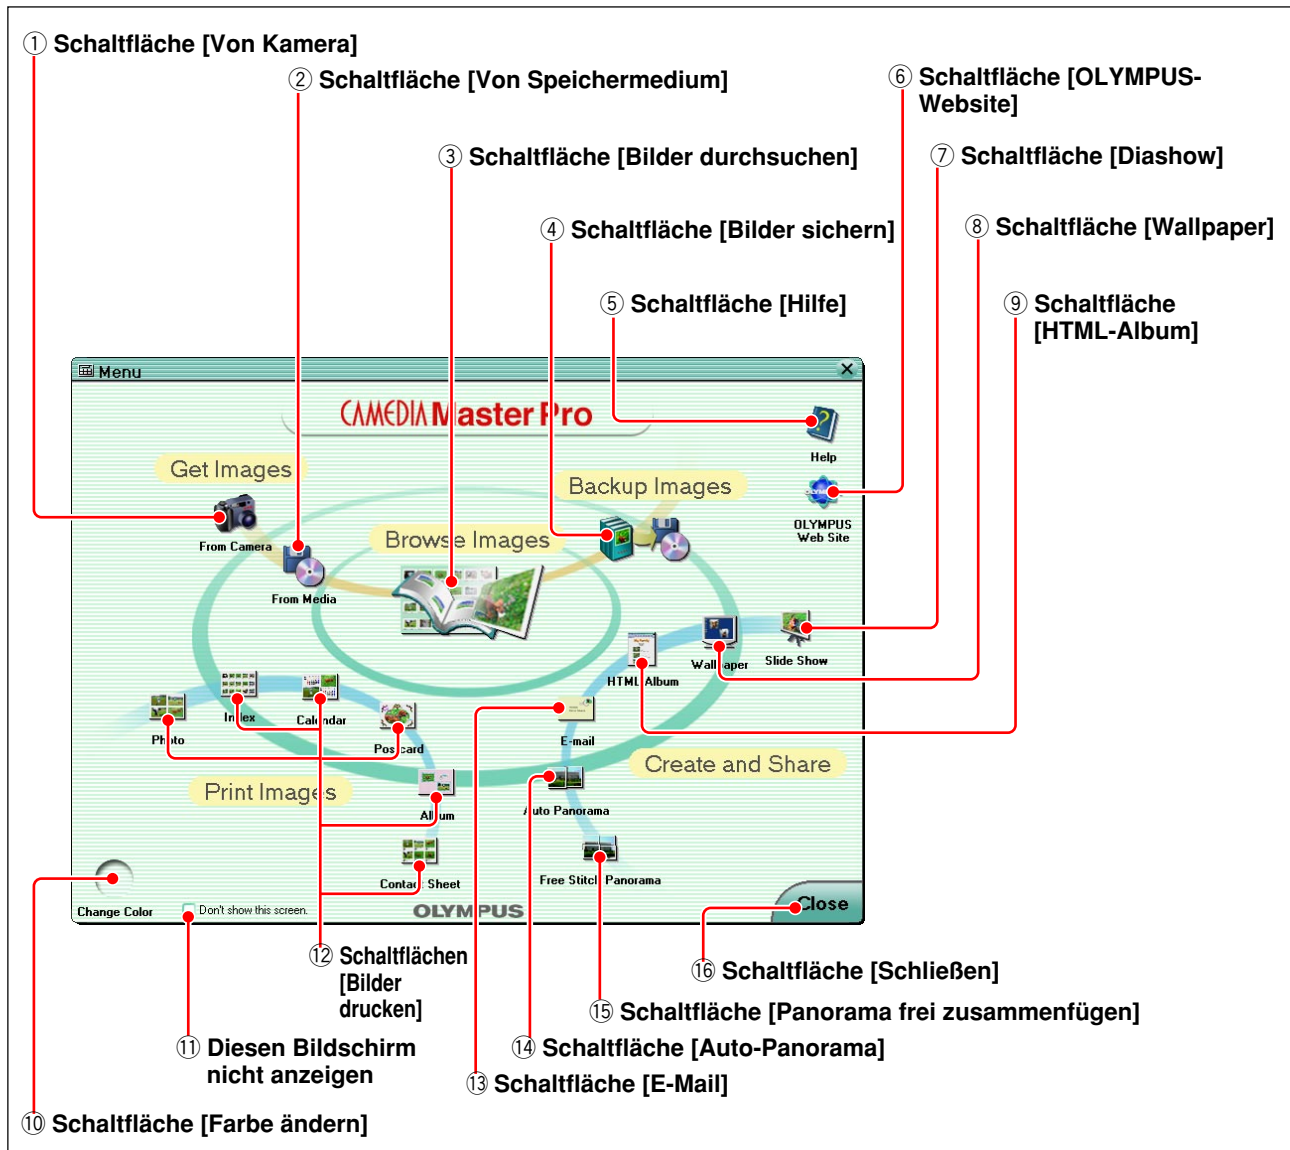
① Schaltfläche [Von Kamera]

② Schaltfläche [Von Speichermedium]

⑥ Schaltfläche [OLYMPUS-Website]

③ Schaltfläche [Bilder durchsuchen]

⑦ Schaltfläche [Diashow]

④ Schaltfläche [Bilder sichern]

⑧ Schaltfläche [Wallpaper]

⑤ Schaltfläche [Hilfe]

⑨ Schaltfläche [HTML-Album]

Menu

CAMEDIA Master Pro

Help

Get Images

Backup Images

OLYMPUS Web Site

From Camera

Browse Images

From Media

Wallpaper

Slide Show

HTML Album

Index

Calendar

Photo

Postcard

E-mail

Create and Share

Print Images

Album

Auto Panorama

Contact Sheet

Free Stitch Panorama

Change Color

Don't show this screen.

OLYMPUS

Close

⑫ Schaltflächen [Bilder drucken]

⑯ Schaltfläche [Schließen]

⑮ Schaltfläche [Panorama frei zusammenfügen]

⑪ Diesen Bildschirm nicht anzeigen

⑭ Schaltfläche [Auto-Panorama]

⑬ Schaltfläche [E-Mail]

⑩ Schaltfläche [Farbe ändern]